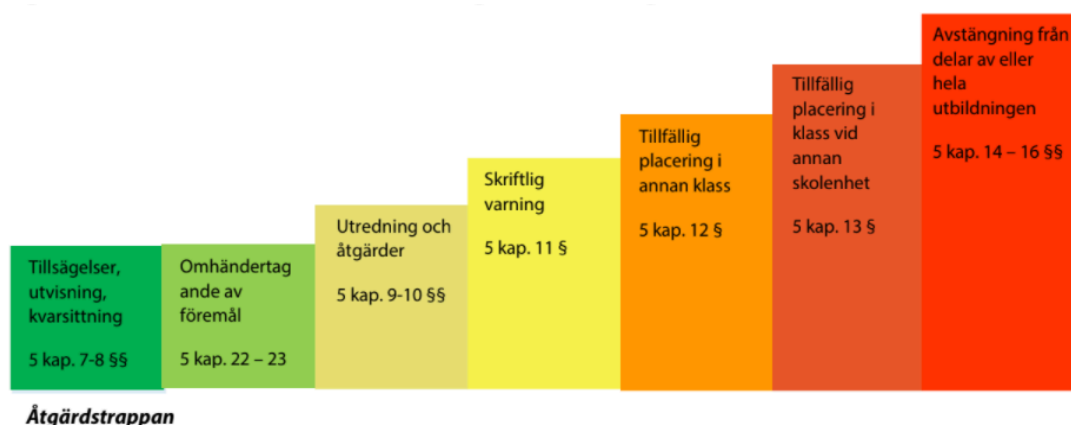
Tillsägelser, utvisning, kvarsittning

5 kap. 7-8 §§

Omhändertagande av föremål

5 kap. 22 – 23

Utredning och åtgärder

5 kap. 9-10 §§

Skriftlig varning

5 kap. 11 §

Tillfällig placering i annan klass

5 kap. 12 §

Tillfällig placering i klass vid annan skolenhet

5 kap. 13 §

Avstängning från delar av eller hela utbildningen

5 kap. 14 – 16 §§

Åtgärdstrappan